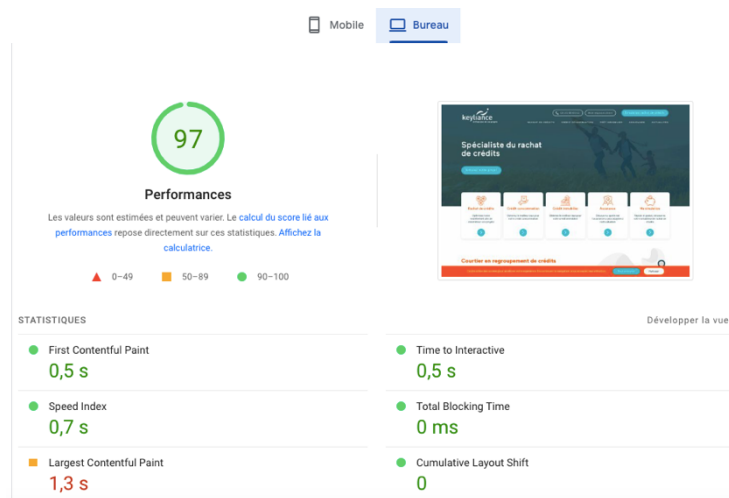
Mobile Bureau

97

Performances

Les valeurs sont estimées et peuvent varier. Le calcul du score lié aux performances repose directement sur ces statistiques. Affichez la calculatrice.

0–49 50–89 90–100

keyliance

Spécialiste du rachat de crédits

Courtier en regroupement de crédits

STATISTIQUES

Développer la vue

First Contentful Paint
0,5 s

Time to Interactive
0,5 s

Speed Index
0,7 s

Total Blocking Time
0 ms

Largest Contentful Paint
1,3 s

Cumulative Layout Shift
0